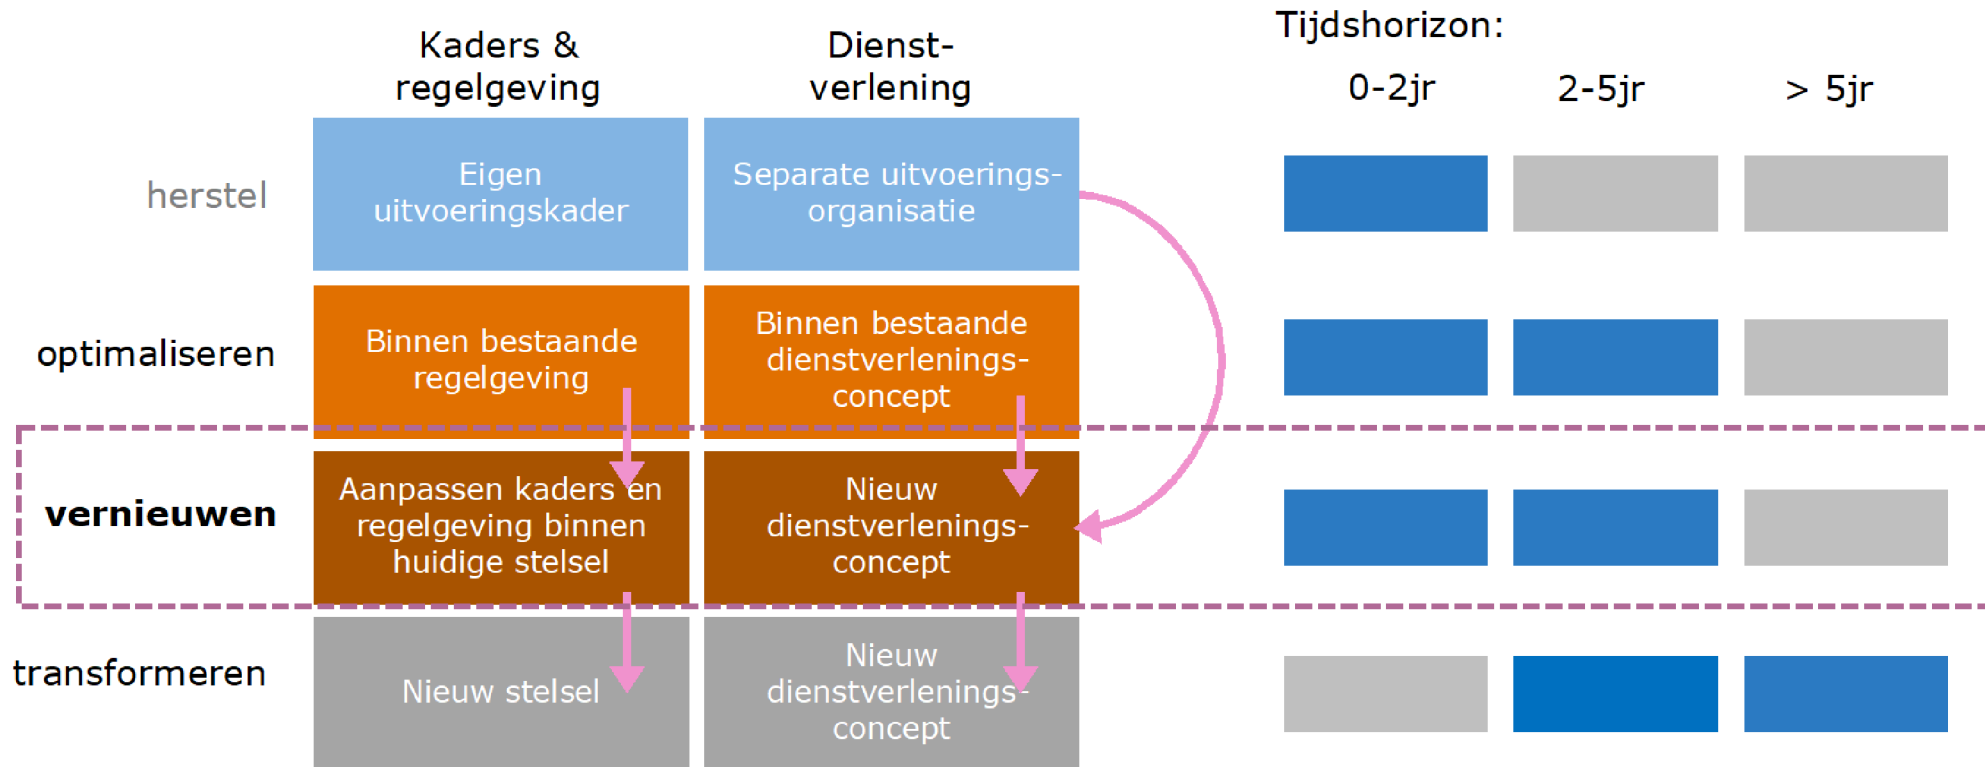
| | Kaders & regelgeving | Dienstverlening |
|---|---|---|
| herstel | Eigen uitvoeringskader | Separate uitvoeringsorganisatie |
| optimaliseren | Binnen bestaande regelgeving | Binnen bestaande dienstverleningsconcept |
| **vernieuwen** | Aanpassen kaders en regelgeving binnen huidige stelsel | Nieuw dienstverleningsconcept |
| transformeren | Nieuw stelsel | Nieuw dienstverleningsconcept |

Tijdshorizon:

0-2jr 2-5jr > 5jr